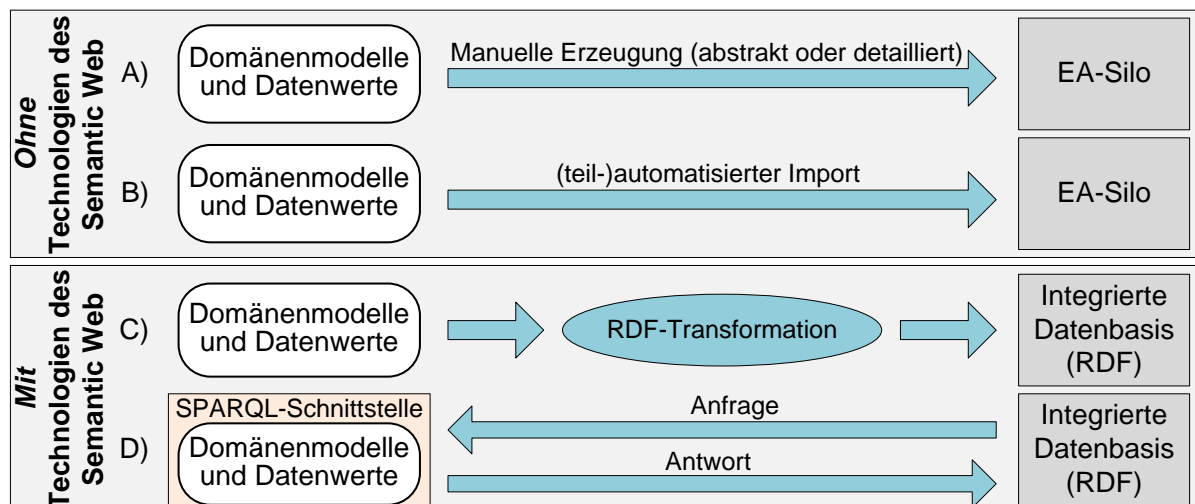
Ohne Technologien des Semantic Web

A) Domänenmodelle und Datenwerte

Manuelle Erzeugung (abstrakt oder detailliert)

EA-Silo

B) Domänenmodelle und Datenwerte

(teil-)automatisierter Import

EA-Silo

Mit Technologien des Semantic Web

C) Domänenmodelle und Datenwerte

RDF-Transformation

Integrierte Datenbasis (RDF)

D) SPARQL-Schnittstelle

Domänenmodelle und Datenwerte

Anfrage

Antwort

Integrierte Datenbasis (RDF)